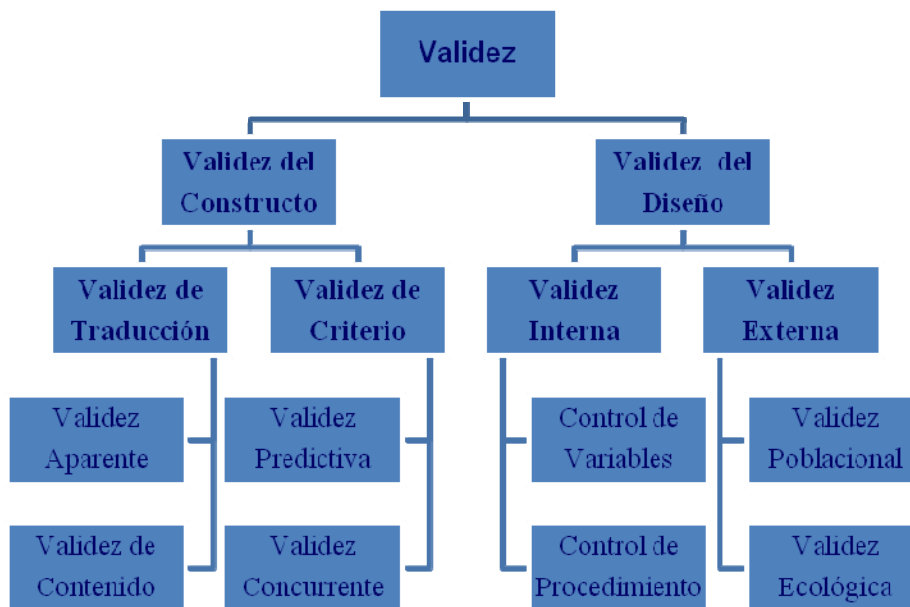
Validez

Validez del Constructo

Validez del Diseño

Validez de Traducción

Validez de Criterio

Validez Interna

Validez Externa

Validez Aparente

Validez de Contenido

Validez Predictiva

Validez Concurrente

Control de Variables

Control de Procedimiento

Validez Poblacional

Validez Ecológica